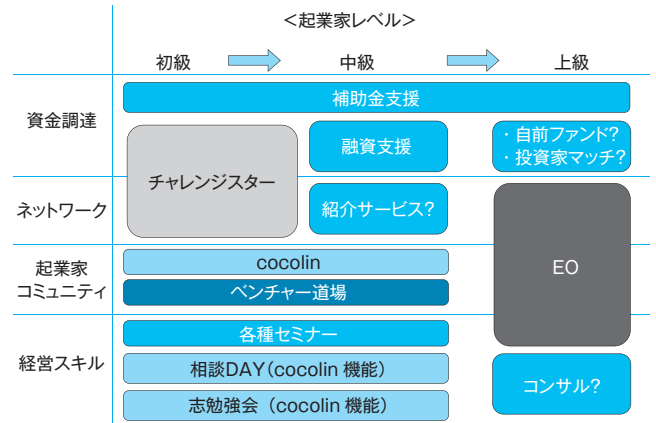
＜起業家レベル＞

初級

中級

上級

資金調達

補助金支援

チャレンジスター

融資支援

・自前ファンド?
・投資家マッチ?

ネットワーク

紹介サービス?

EO

起業家
コミュニティ

cocolin

ベンチャー道場

経営スキル

各種セミナー

相談DAY（cocolin 機能）

志勉強会（cocolin 機能）

コンサル?